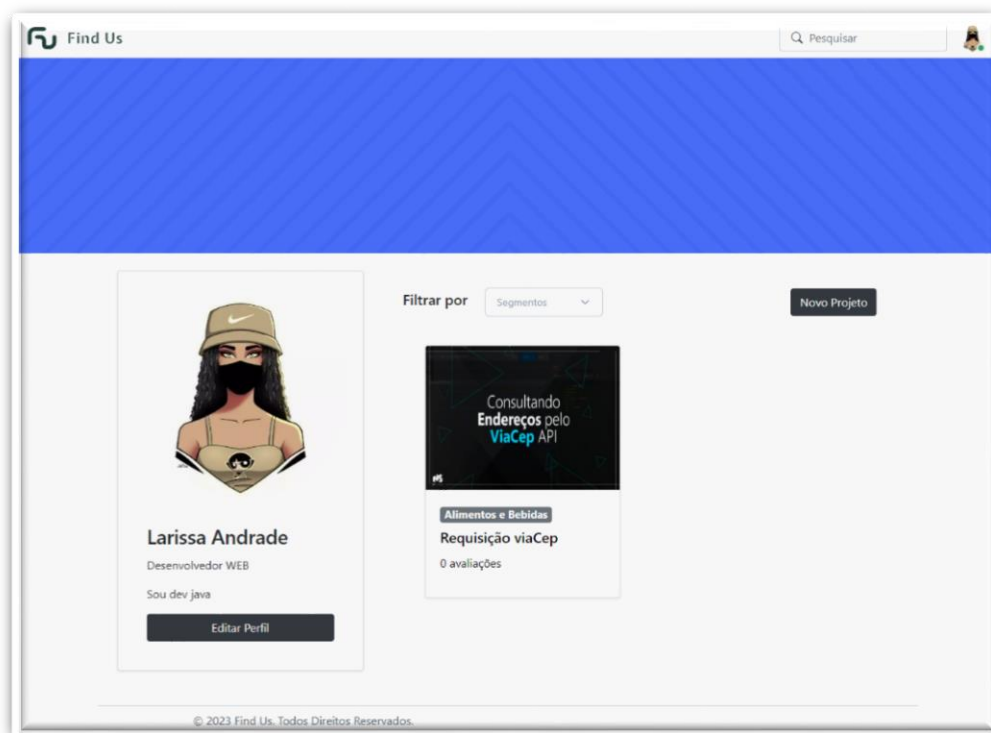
Find Us

Pesquisar

Filtrar por Segmentos

Novo Projeto

Consultando Endereços pelo ViaCep API

Alimentos e Bebidas

Requisição viaCep

0 avaliações

Larissa Andrade

Desenvolvedor WEB

Sou dev java

Editar Perfil

© 2023 Find Us. Todos Direitos Reservados.